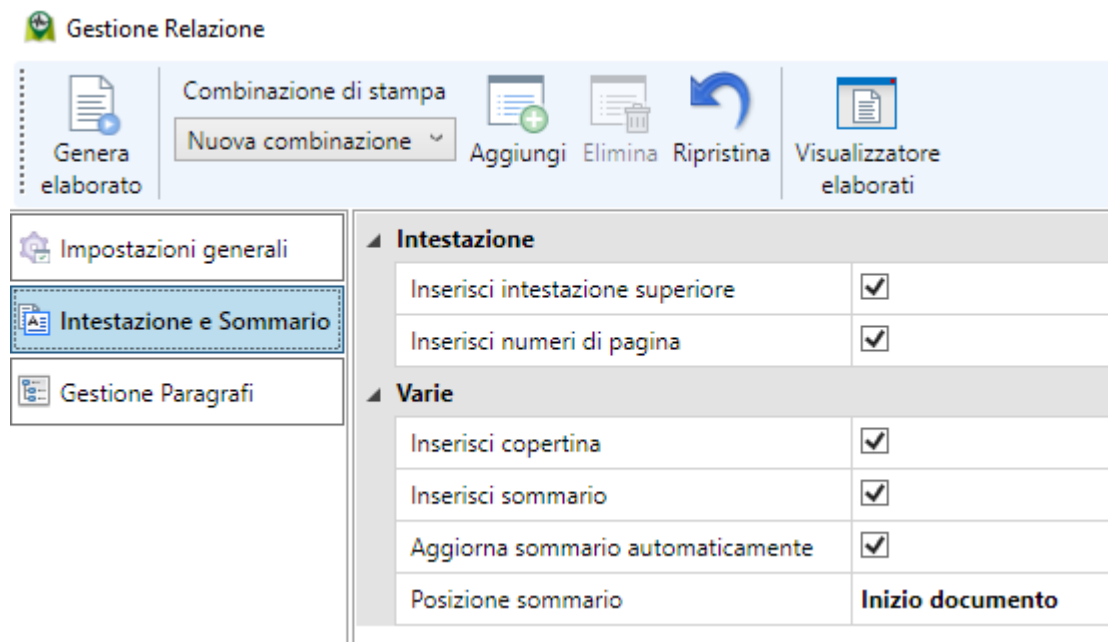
Gestione Relazione

Genera elaborato

Combinazione di stampa

Nuova combinazione

Aggiungi Elimina Ripristina

Visualizzatore elaborati

Impostazioni generali

Intestazione e Sommario

Gestione Paragrafi

Intestazione

| | |
|---|---|
| Inserisci intestazione superiore | ✓ |
| Inserisci numeri di pagina | ✓ |

Varie

| | |
|---|---|
| Inserisci copertina | ✓ |
| Inserisci sommario | ✓ |
| Aggiorna sommario automaticamente | ✓ |
| Posizione sommario | Inizio documento |